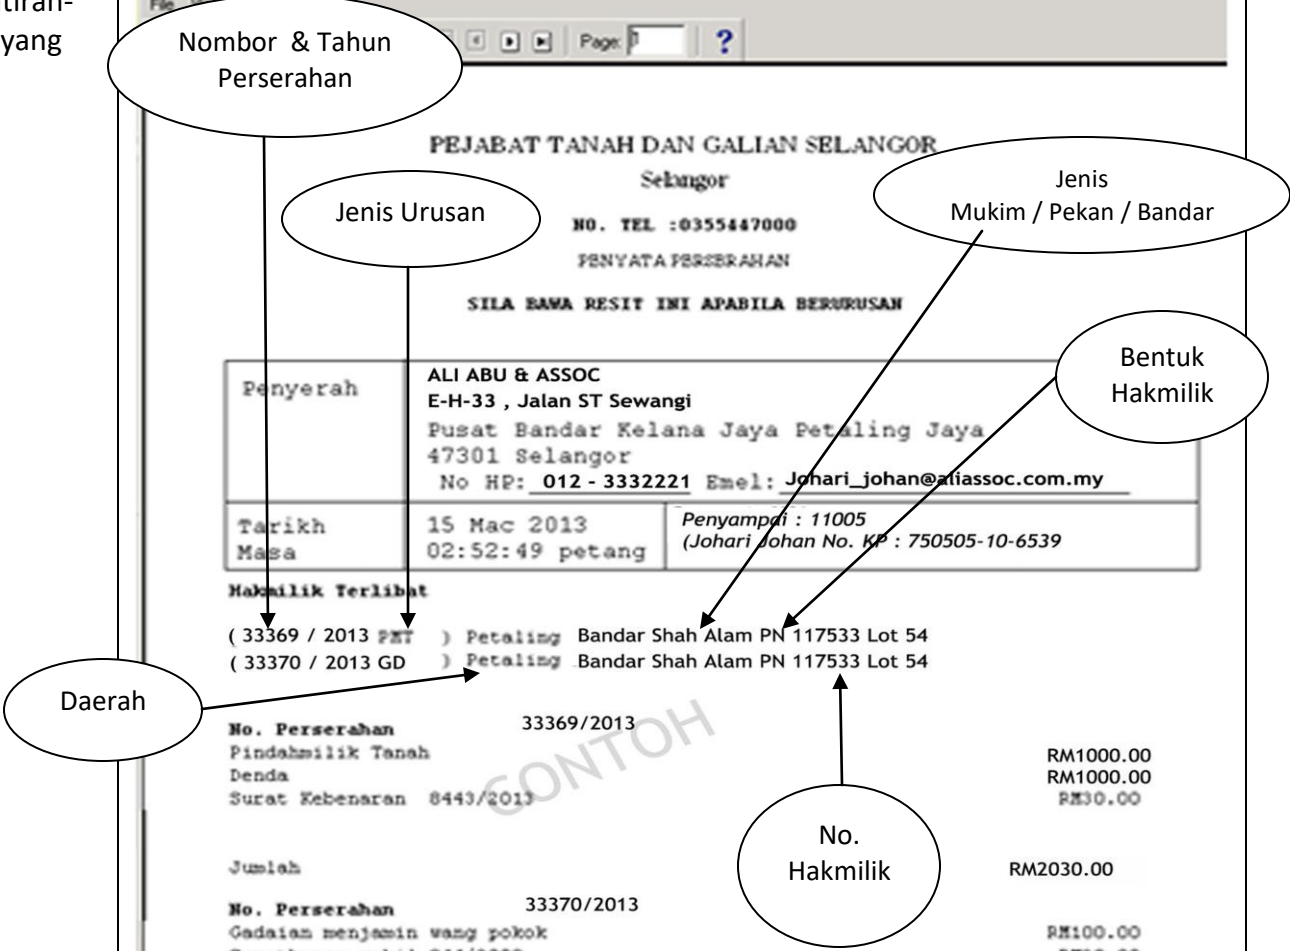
tiran-
yang

File

Page: 1 ?

Nombor & Tahun Perserahan

PEJABAT TANAH DAN GALIAN SELANGOR

Selangor

Jenis Urusan

NO. TEL :0355447000

Jenis Mukim / Pekan / Bandar

PENYATA PERSERAHAN

SILA BAWA RESIT INI APABILA BERURUSAN

Bentuk Hakmilik

| Penyerah | ALI ABU & ASSOC<br>E-H-33 , Jalan ST Sewangi<br>Pusat Bandar Kelana Jaya Petaling Jaya<br>47301 Selangor<br>No HP: 012 - 3332221 Emel: Johari_johan@aliassoc.com.my | |
|---|---|---|
| Tarikh Masa | 15 Mac 2013<br>02:52:49 petang | Penyampai : 11005<br>(Johari Johan No. KP : 750505-10-6539 |

Hakmilik Terlibat

( 33369 / 2013 PMT ) Petaling Bandar Shah Alam PN 117533 Lot 54
( 33370 / 2013 GD ) Petaling Bandar Shah Alam PN 117533 Lot 54

Daerah

No. Perserahan 33369/2013
Pindahmilik Tanah RM1000.00
Denda RM1000.00
Surat Kebenaran 8443/2013 RM30.00

CONTOH

No. Hakmilik

Jumlah RM2030.00

No. Perserahan 33370/2013
Gadaian menjamin wang pokok RM100.00
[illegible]